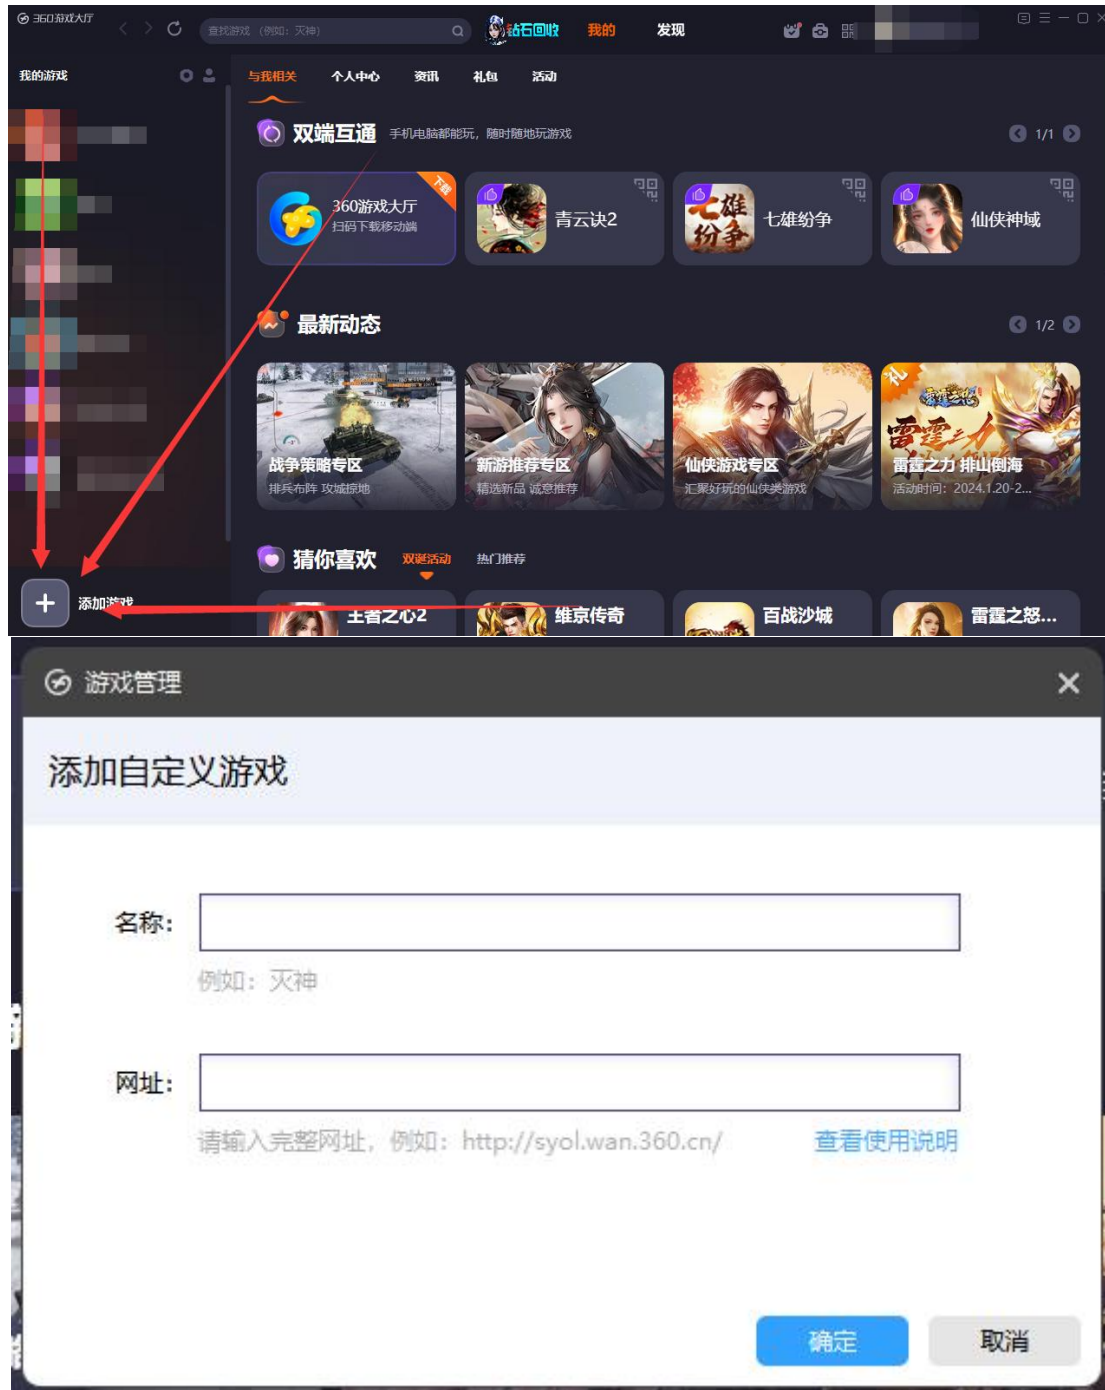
360游戏大厅

查找游戏（例如：灭神）

钻石回收 我的 发现

我的游戏

与我相关 个人中心 资讯 礼包 活动

双端互通 手机电脑都能玩，随时随地玩游戏 1/1

下载

360游戏大厅
扫码下载移动端

青云诀2

七雄纷争

仙侠神域

最新动态 1/2

战争策略专区
排兵布阵 攻城掠地

新游推荐专区
精选新品 诚意推荐

仙侠游戏专区
汇聚好玩的仙侠类游戏

雷霆之力 排山倒海
活动时间：2024.1.20-2...

猜你喜欢 双诞活动 热门推荐

添加游戏

王者之心2

维京传奇

百战沙城

雷霆之怒...

游戏管理

添加自定义游戏

名称：

例如：灭神

网址：

请输入完整网址，例如：http://syol.wan.360.cn/ 查看使用说明

确定 取消